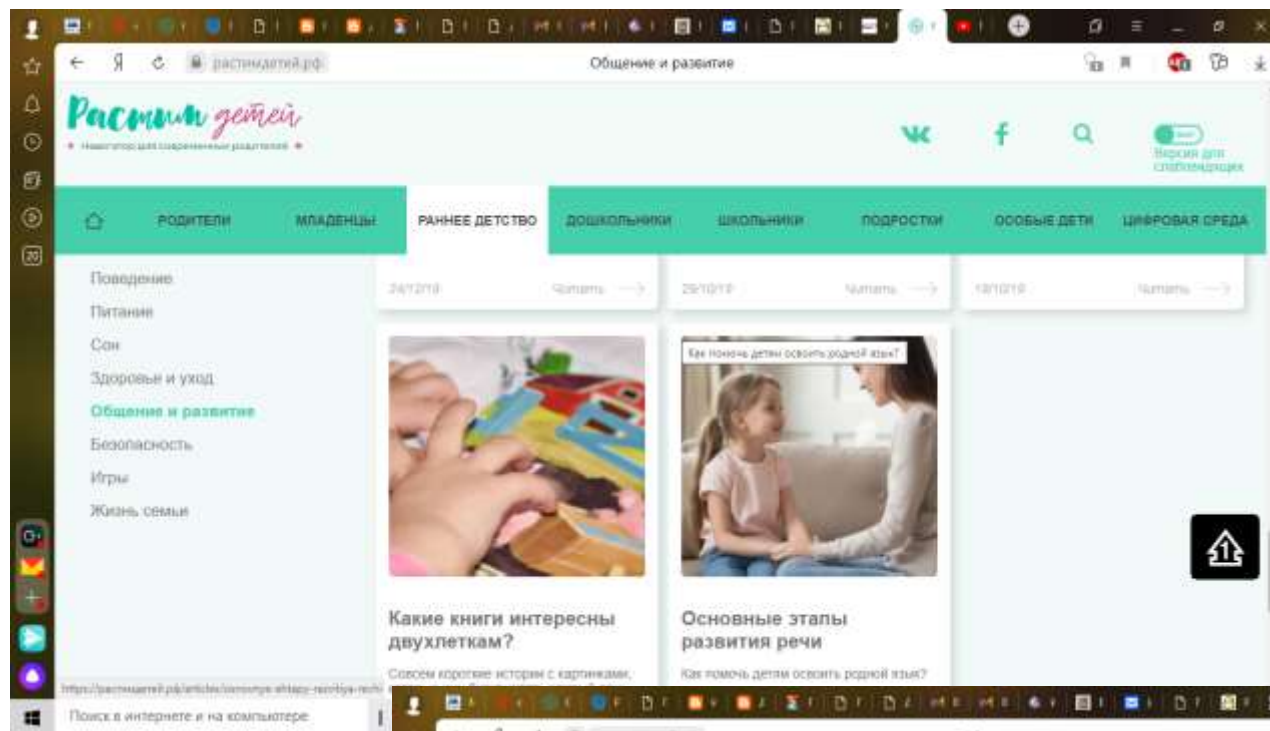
растимдетей.рф

Общение и развитие

Растим детей

Навигатор для современных родителей

Версия для слабовидящих

РОДИТЕЛИ
МЛАДЕНЦЫ
РАННЕЕ ДЕТСТВО
ДОШКОЛЬНИКИ
ШКОЛЬНИКИ
ПОДРОСТКИ
ОСОБЫЕ ДЕТИ
ЦИФРОВАЯ СРЕДА

Поведение
Питание
Сон
Здоровье и уход
Общение и развитие
Безопасность
Игры
Жизнь семьи

24/12/19 Читать
29/10/19 Читать
18/10/19 Читать

Как помочь детям освоить родной язык?

Какие книги интересны двухлеткам?

Совсем короткие истории с картинками,

Основные этапы развития речи

Как помочь детям освоить родной язык?

https://растимдетей.рф/articles/osnovnye-etapy-razvitiya-rechi

Поиск в интернете и на компьютере